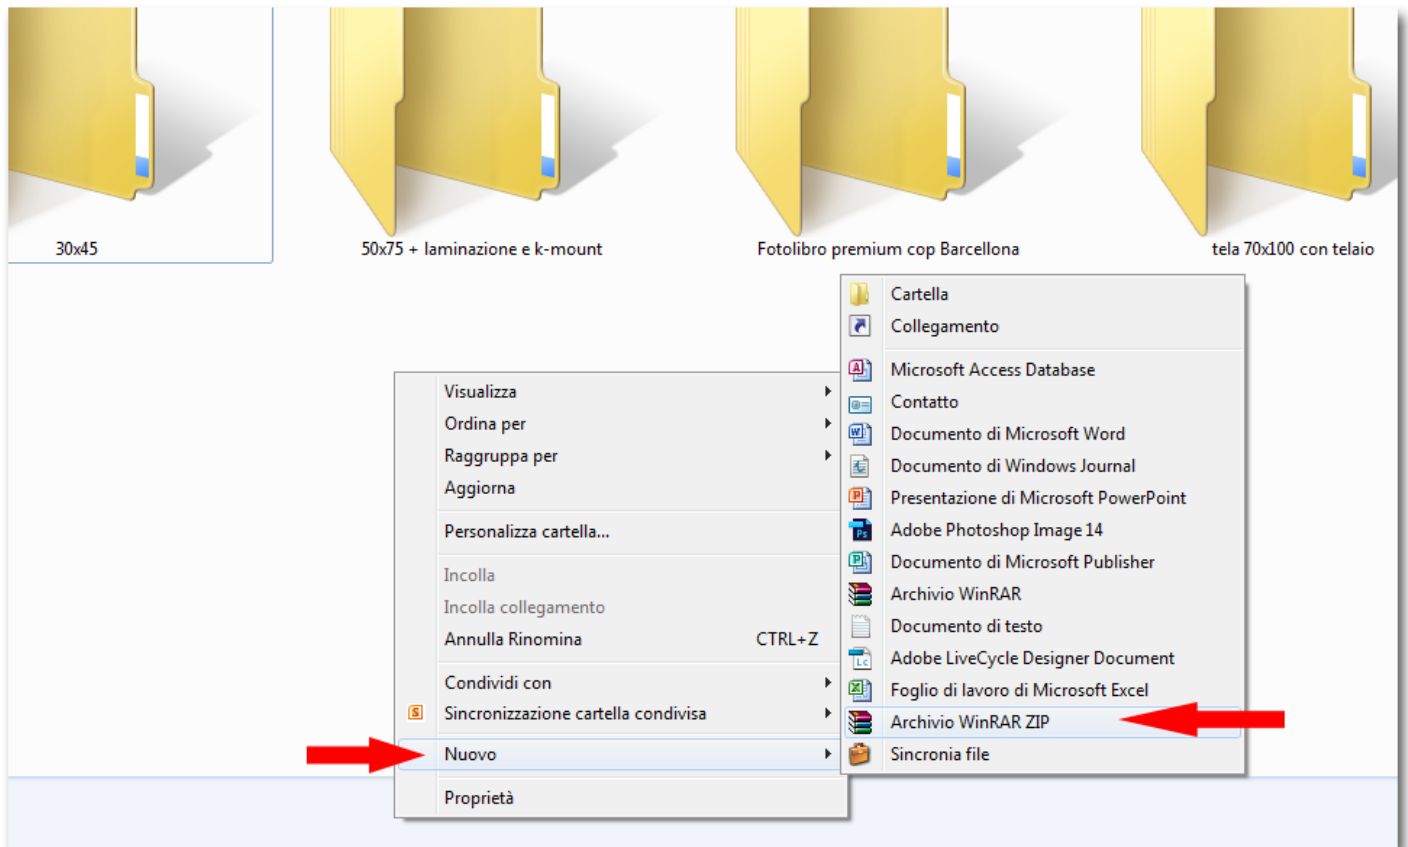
30x45

50x75 + laminazione e k-mount

Fotolibro premium cop Barcellona

tela 70x100 con telaio

Visualizza
Ordina per
Raggruppa per
Aggiorna

Personalizza cartella...

Incolla
Incolla collegamento
Annulla Rinomina CTRL+Z

Condividi con
Sincronizzazione cartella condivisa

Nuovo

Proprietà

Cartella
Collegamento

Microsoft Access Database
Contatto
Documento di Microsoft Word
Documento di Windows Journal
Presentazione di Microsoft PowerPoint
Adobe Photoshop Image 14
Documento di Microsoft Publisher
Archivio WinRAR
Documento di testo
Adobe LiveCycle Designer Document
Foglio di lavoro di Microsoft Excel
Archivio WinRAR ZIP
Sincronia file